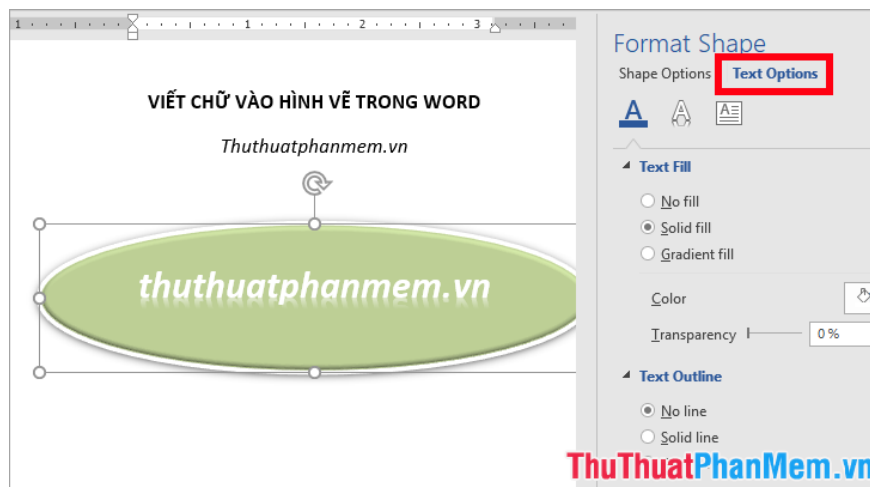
1 · · · 1 · · · 2 · · · 3

VIẾT CHỮ VÀO HÌNH VẼ TRONG WORD

Thuthuatphanmem.vn

thuthuatphanmem.vn

Format Shape
Shape Options Text Options

Text Fill
No fill
Solid fill
Gradient fill
Color
Transparency 0 %

Text Outline
No line
Solid line

ThuThuatPhanMem.vn